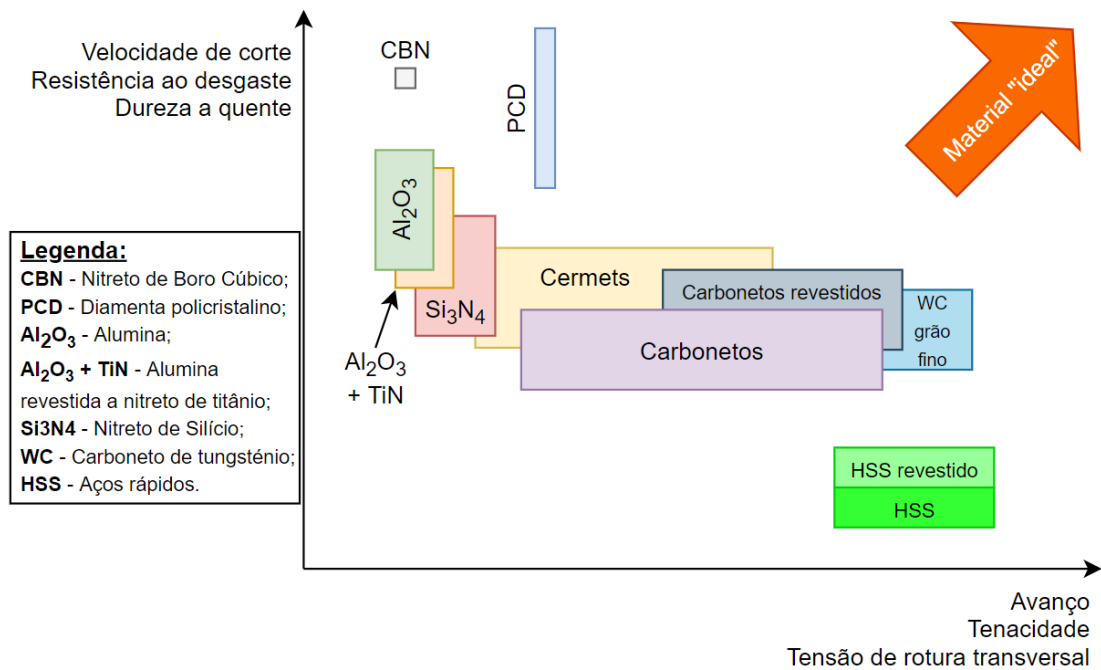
Velocidade de corte
Resistência ao desgaste
Dureza a quente

CBN

PCD

Material "ideal"

$Al_2O_3$

$Si_3N_4$

Cermets

Carbonetos revestidos

WC grão fino

Carbonetos

$Al_2O_3$ + TiN

**Legenda:**
**CBN** - Nitreto de Boro Cúbico;
**PCD** - Diamenta policristalino;
**$Al_2O_3$** - Alumina;
**$Al_2O_3$ + TiN** - Alumina revestida a nitreto de titânio;
**Si3N4** - Nitreto de Silício;
**WC** - Carboneto de tungsténio;
**HSS** - Aços rápidos.

HSS revestido

HSS

Avanço
Tenacidade
Tensão de rotura transversal